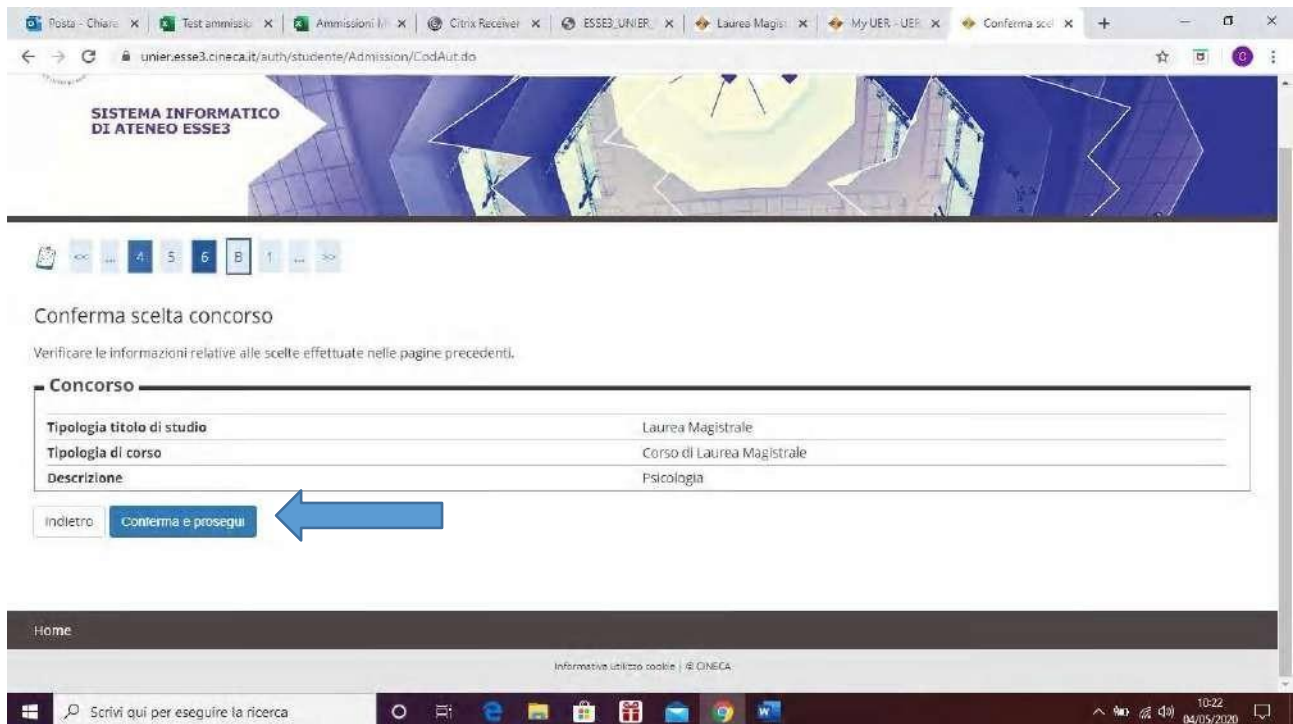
Posta - Chiara | Test ammissio | Ammissioni M | Citrix Receiver | ESSE3_UNIER | Laurea Magis | My UER - UER | Conferma scel | +

unier.esse3.cineca.it/auth/studente/Admission/CodAut.do

SISTEMA INFORMATICO
DI ATENEO ESSE3

<< ... 4 5 6 B 1 ... >>

Conferma scelta concorso

Verificare le informazioni relative alle scelte effettuate nelle pagine precedenti.

Concorso

| | |
|---|---|
| Tipologia titolo di studio | Laurea Magistrale |
| Tipologia di corso | Corso di Laurea Magistrale |
| Descrizione | Psicologia |

Indietro | Conferma e prosegui

Home

Informativa utilizzo cookie | © CINECA

Scrivi qui per eseguire la ricerca

10:22
04/05/2020